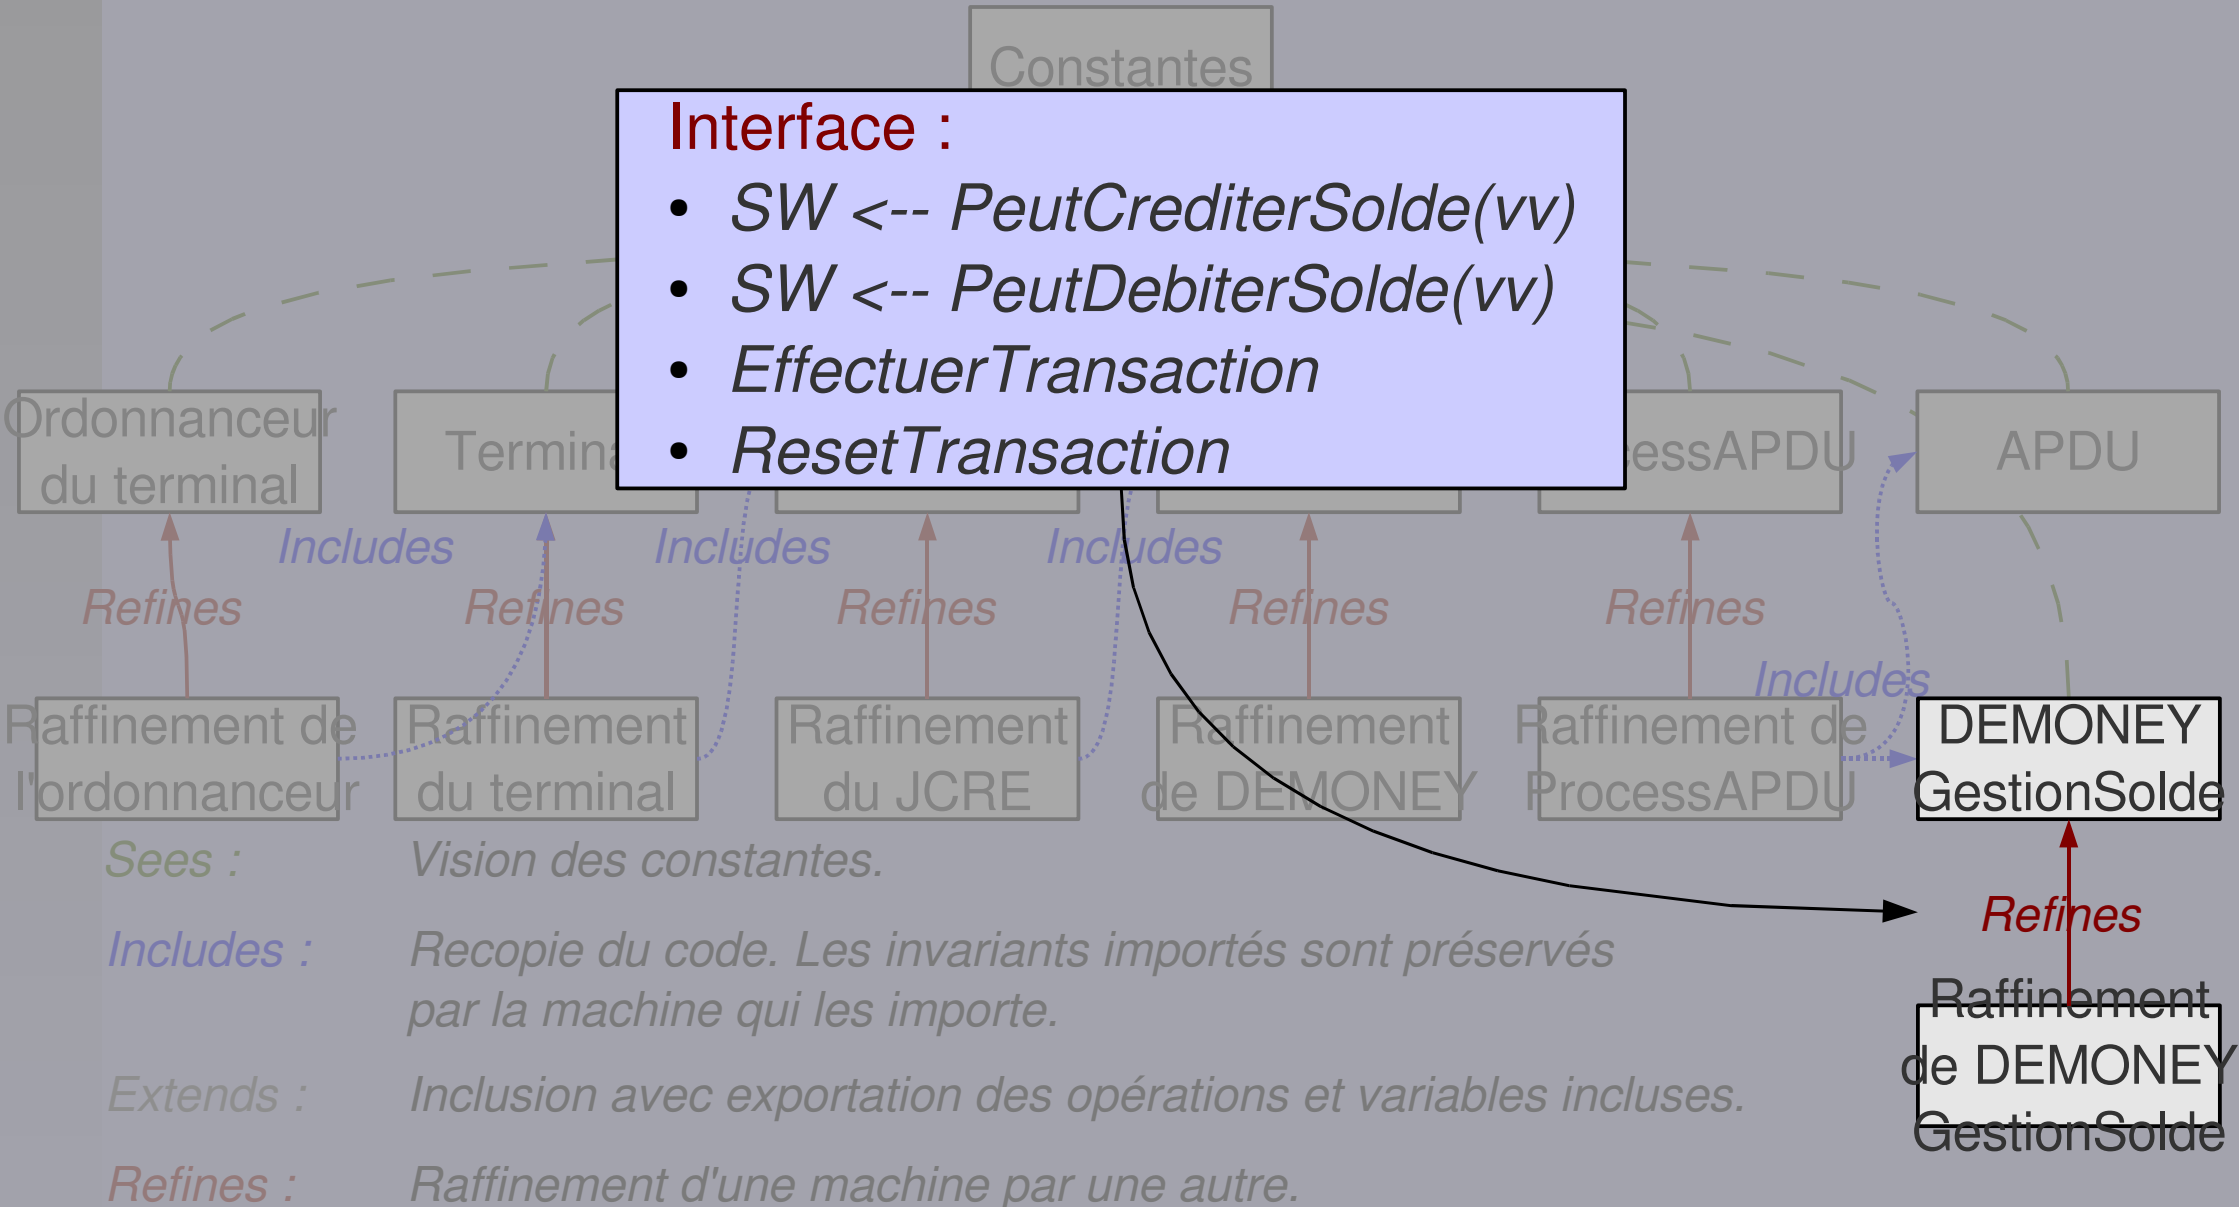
Constantes

Interface :
• SW <-- PeutCrediterSolde(vv)
• SW <-- PeutDebiterSolde(vv)
• EffectuerTransaction
• ResetTransaction

Ordonnanceur du terminal

Termina

essAPDU

APDU

Includes

Includes

Includes

Refines

Refines

Refines

Refines

Refines

Includes

Raffinement de l'ordonnanceur

Raffinement du terminal

Raffinement du JCRE

Raffinement de DEMONEY

Raffinement de ProcessAPDU

DEMONEY GestionSolde

Refines

Raffinement de DEMONEY GestionSolde

Sees : Vision des constantes.

Includes : Recopie du code. Les invariants importés sont préservés par la machine qui les importe.

Extends : Inclusion avec exportation des opérations et variables incluses.

Refines : Raffinement d'une machine par une autre.